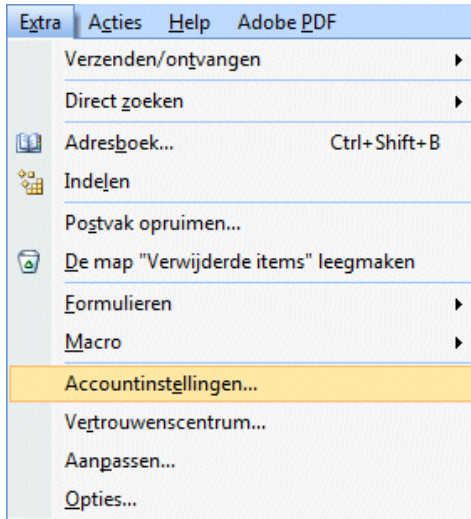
Extra Acties Help Adobe PDF

Verzenden/ontvangen

Direct zoeken

Adresboek... Ctrl+Shift+B

Indelen

Postvak opruimen...

De map "Verwijderde items" leegmaken

Formulieren

Macro

Accountinstellingen...

Vertrouwenscentrum...

Aanpassen...

Opties...